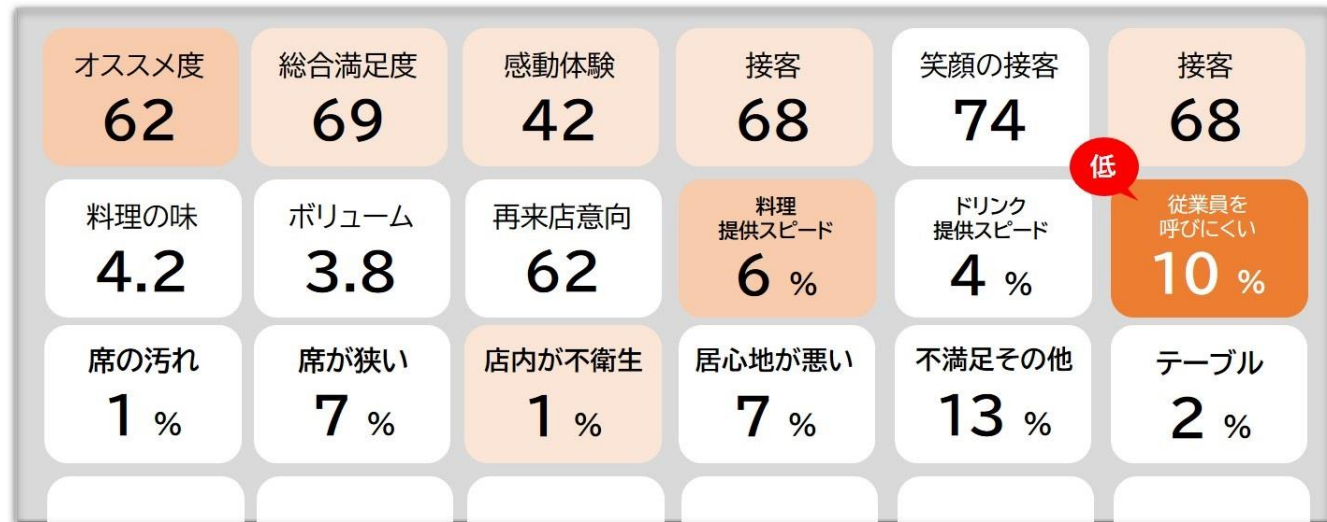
| オススメ度 62 | 総合満足度 69 | 感動体験 42 | 接客 68 | 笑顔の接客 74 | 接客 68 |
|---|---|---|---|---|---|
| 料理の味 4.2 | ボリューム 3.8 | 再来店意向 62 | 料理提供スピード 6 % | ドリンク提供スピード 4 % | 低 従業員を呼びにくい 10 % |
| 席の汚れ 1 % | 席が狭い 7 % | 店内が不衛生 1 % | 居心地が悪い 7 % | 不満足その他 13 % | テーブル 2 % |